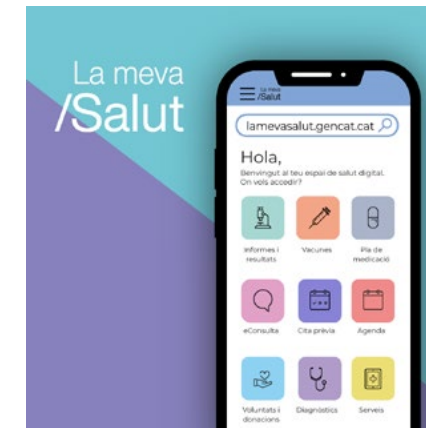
La meva
/Salut

La meva
/Salut

lamevasalut.gencat.cat

Hola,

Benvingut al teu espai de salut digital. On vols accedir?

Informes i resultats

Vacunes

Pla de medicació

eConsulta

Cita prèvia

Agenda

Voluntats i donacions

Diagnòstics

Serveis